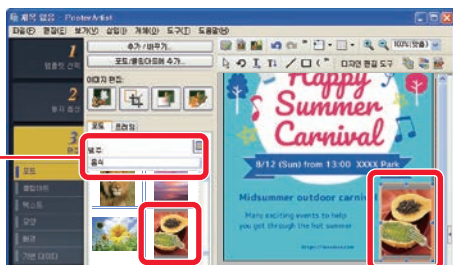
제목 없음 - PosterArtist

파일(F) 편집(E) 보기(V) 삽입(I) 개체(O) 도구(T) 도움말(H)

1
템플릿 선택

2
용지 설정

3
편집

추가 / 바꾸기...

포토/클립아트에 추가...

이미지 편집:

포토 프레임

범주:
음식

포토
클립아트
텍스트
모양
배경
기본 디자인

100%(맞춤)

디자인 편집 도구

Happy
Summer
Carnival

8/12 (Sun) from 13:00 XXXX Park

Midsummer outdoor carni

Many exciting events to help you get through the hot summer